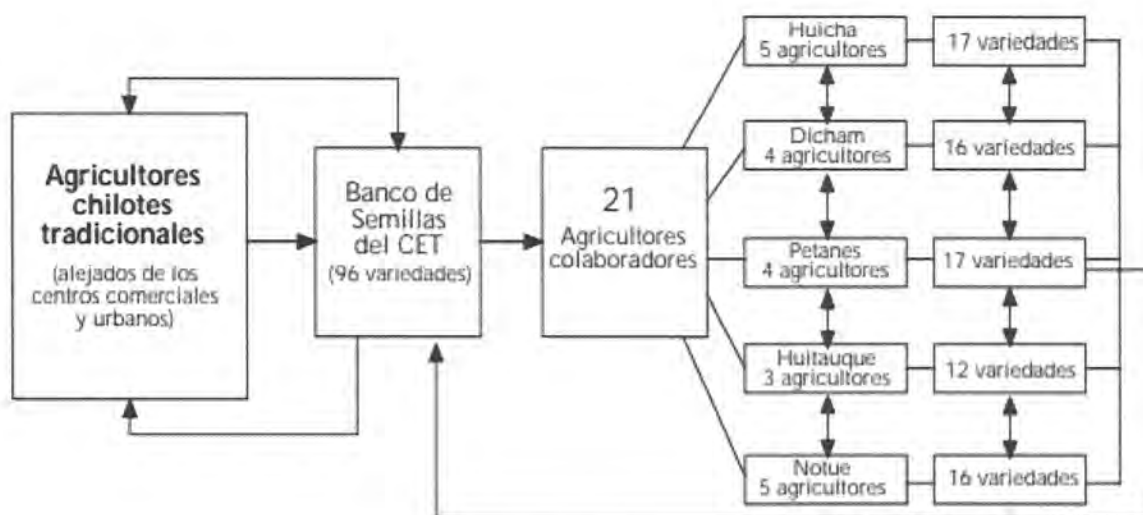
Agricultores chilotes tradicionales
(alejados de los centros comerciales y urbanos)

Banco de Semillas del CET
(96 variedades)

21
Agricultores colaboradores

Huicha
5 agricultores

17 variedades

Dicham
4 agricultores

16 variedades

Petanes
4 agricultores

17 variedades

Huitauque
3 agricultores

12 variedades

Notue
5 agricultores

16 variedades